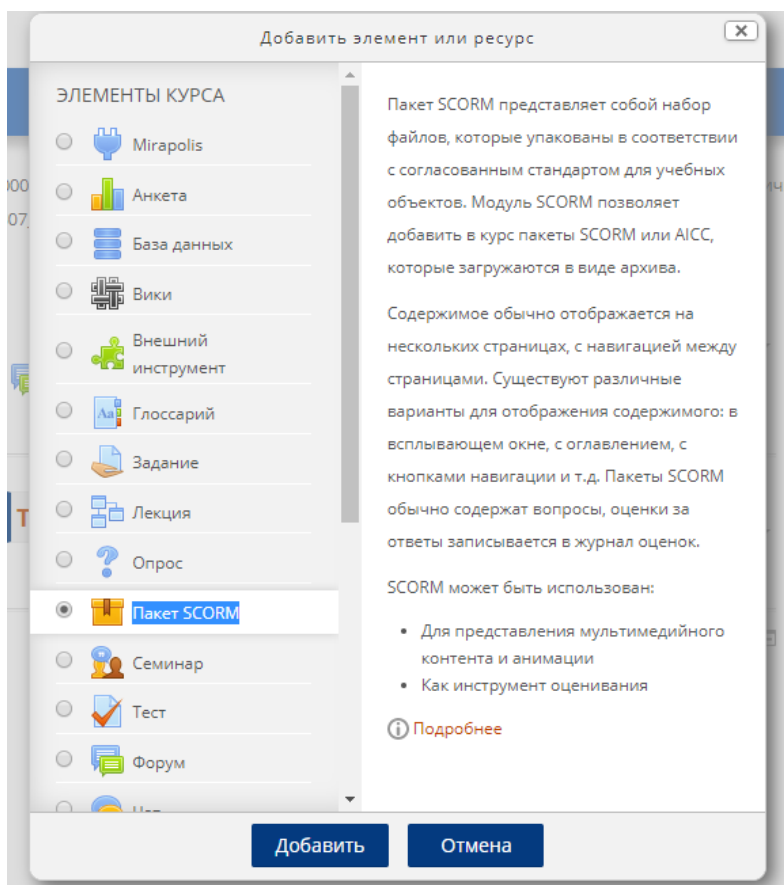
Добавить элемент или ресурс

ЭЛЕМЕНТЫ КУРСА

Mirapolis
Анкета
База данных
Вики
Внешний инструмент
Глоссарий
Задание
Лекция
Опрос
Пакет SCORM
Семинар
Тест
Форум
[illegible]

Пакет SCORM представляет собой набор файлов, которые упакованы в соответствии с согласованным стандартом для учебных объектов. Модуль SCORM позволяет добавить в курс пакеты SCORM или AICC, которые загружаются в виде архива.

Содержимое обычно отображается на нескольких страницах, с навигацией между страницами. Существуют различные варианты для отображения содержимого: в всплывающем окне, с оглавлением, с кнопками навигации и т.д. Пакеты SCORM обычно содержат вопросы, оценки за ответы записывается в журнал оценок.

SCORM может быть использован:

• Для представления мультимедийного контента и анимации
• Как инструмент оценивания

Подробнее

Добавить
Отмена